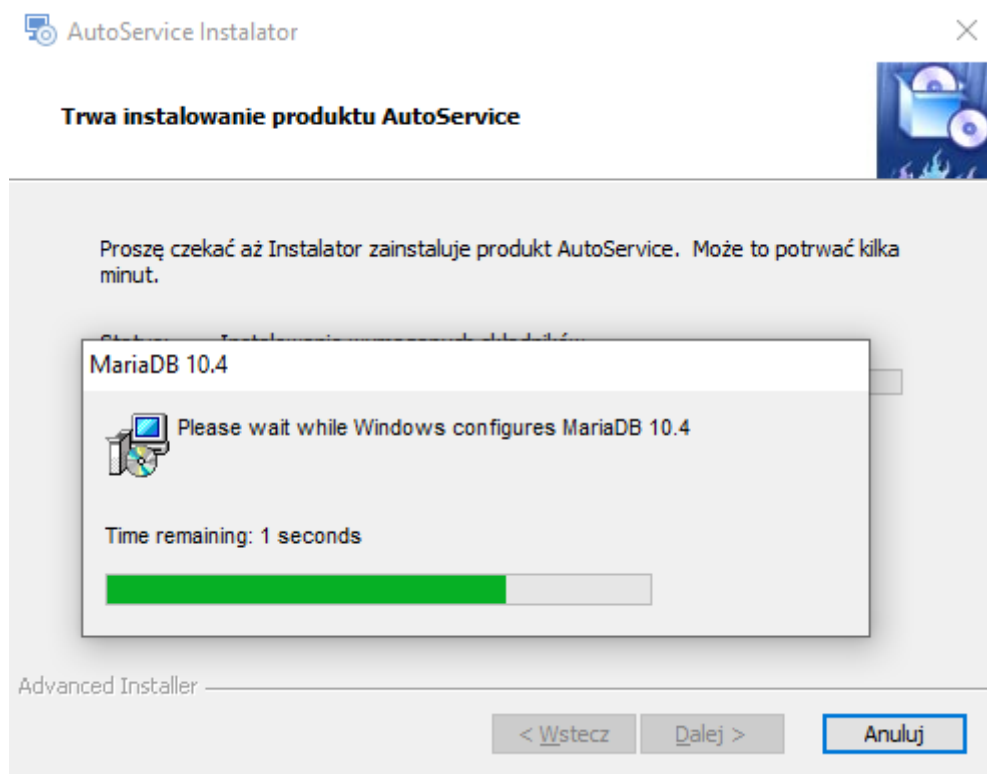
AutoService Instalator

Trwa instalowanie produktu AutoService

Proszę czekać aż Instalator zainstaluje produkt AutoService. Może to potrwać kilka minut.

Status: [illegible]

MariaDB 10.4

Please wait while Windows configures MariaDB 10.4

Time remaining: 1 seconds

Advanced Installer

< Wstecz
Dalej >
Anuluj